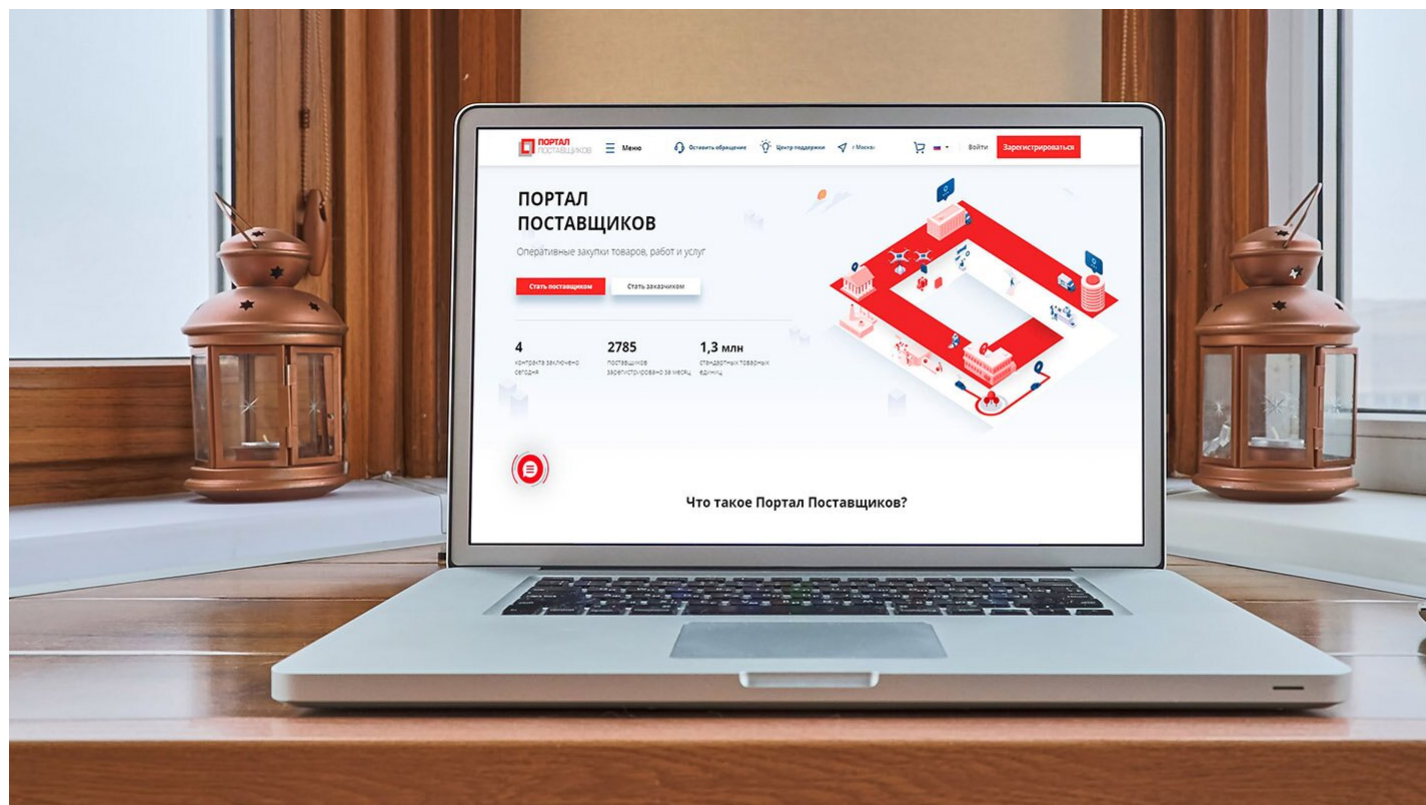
ПОРТАЛ ПОСТАВЩИКОВ Меню Оставить обращение Центр поддержки г Москва Войти Зарегистрироваться

ПОРТАЛ ПОСТАВЩИКОВ

Оперативные закупки товаров, работ и услуг

Стать поставщиком Стать заказчиком

4
контракта заключено сегодня

2785
поставщиков зарегистрировано за месяц

1,3 млн
стандартных товарных единиц

Что такое Портал Поставщиков?